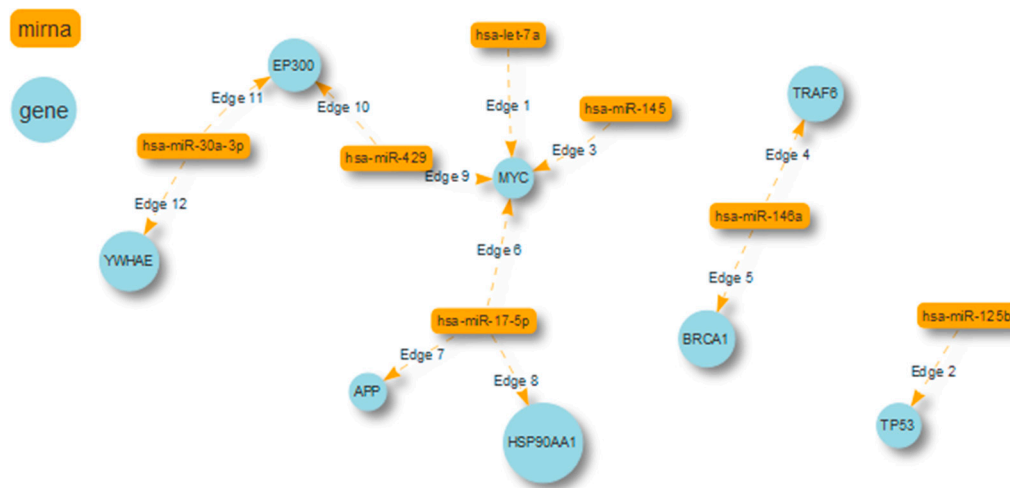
mirna

gene

EP300

hsa-let-7a

TRAF6

Edge 11

Edge 10

Edge 1

hsa-miR-145

hsa-miR-30a-3p

hsa-miR-429

Edge 3

Edge 4

Edge 9

MYC

Edge 12

hsa-miR-146a

Edge 6

YWHAE

Edge 5

hsa-miR-17-5p

hsa-miR-125b

BRCA1

Edge 7

Edge 8

Edge 2

APP

TP53

HSP90AA1